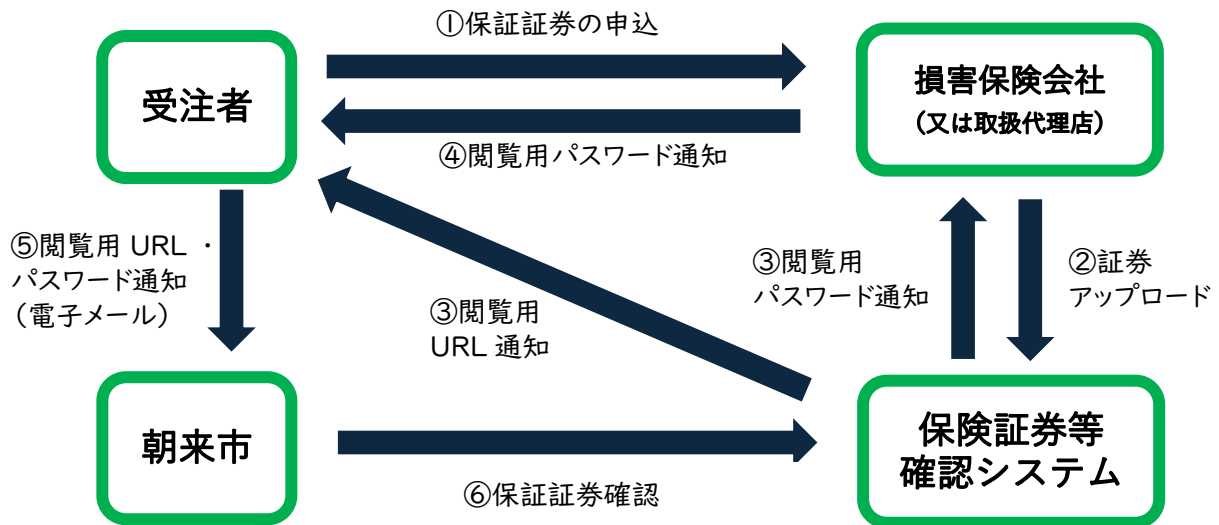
①保証証券の申込

受注者

損害保険会社
（又は取扱代理店）

④閲覧用パスワード通知

⑤閲覧用 URL・パスワード通知（電子メール）

③閲覧用 URL 通知

③閲覧用パスワード通知

②証券アップロード

朝来市

保険証券等確認システム

⑥保証証券確認